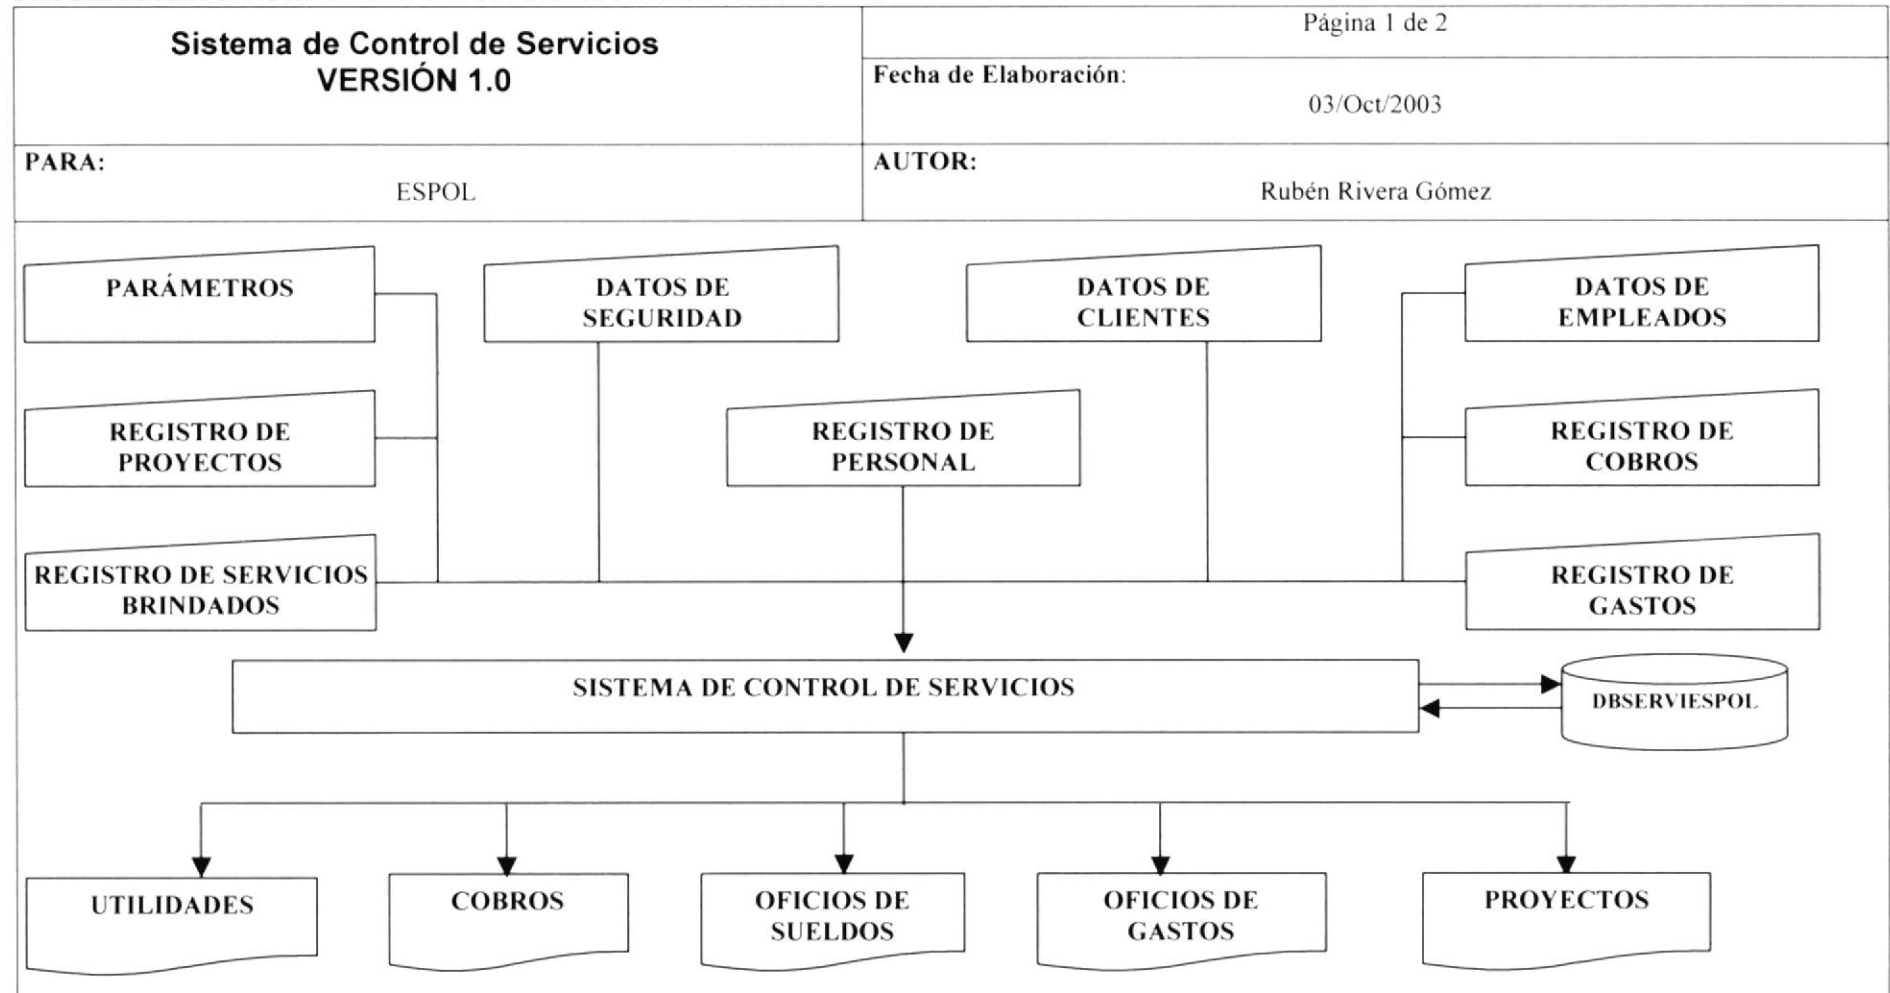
| Sistema de Control de Servicios VERSIÓN 1.0 | Página 1 de 2 |
|---|---|
| | Fecha de Elaboración: 03/Oct/2003 |
| PARA: ESPOL | AUTOR: Rubén Rivera Gómez |

PARÁMETROS

DATOS DE SEGURIDAD

DATOS DE CLIENTES

DATOS DE EMPLEADOS

REGISTRO DE PROYECTOS

REGISTRO DE PERSONAL

REGISTRO DE COBROS

REGISTRO DE SERVICIOS BRINDADOS

REGISTRO DE GASTOS

SISTEMA DE CONTROL DE SERVICIOS

DBSERVIESPOL

UTILIDADES

COBROS

OFICIOS DE SUELDOS

OFICIOS DE GASTOS

PROYECTOS